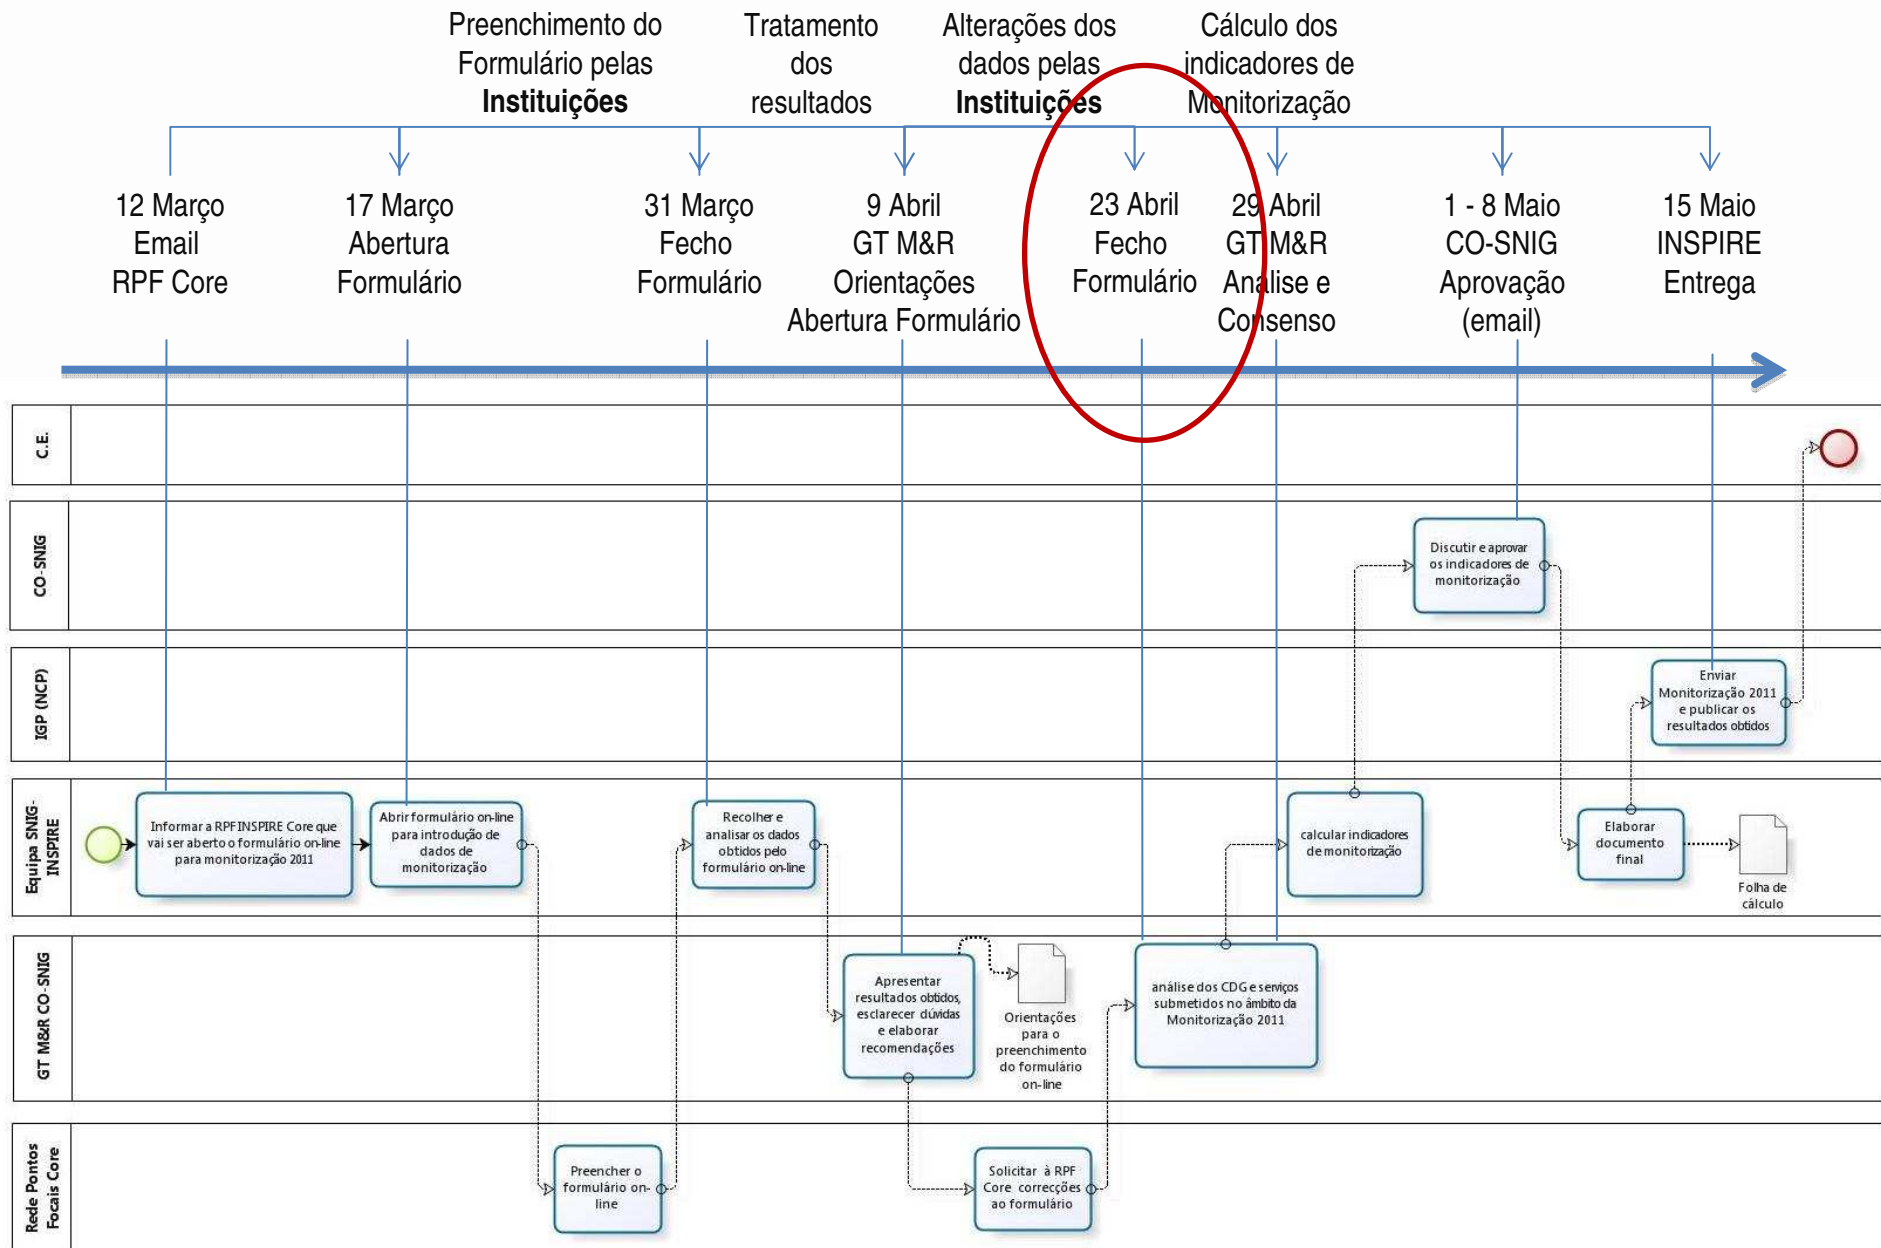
Preenchimento do Formulário pelas **Instituições**

Tratamento dos resultados

Alterações dos dados pelas **Instituições**

Cálculo dos indicadores de Monitorização

12 Março
Email
RPF Core

17 Março
Abertura
Formulário

31 Março
Fecho
Formulário

9 Abril
GT M&R
Orientações
Abertura Formulário

23 Abril
Fecho
Formulário

29 Abril
GT M&R
Análise e
Consenso

1 - 8 Maio
CO-SNIG
Aprovação
(email)

15 Maio
INSPIRE
Entrega

C.E.

CO-SNIG

IGP (NCP)

Equipa SNIG-INSPIRE

GT M&R CO-SNIG

Rede Pontos Focais Core

Discutir e aprovar os indicadores de monitorização

Enviar Monitorização 2011 e publicar os resultados obtidos

Informar a RPF INSPIRE Core que vai ser aberto o formulário on-line para monitorização 2011

Abrir formulário on-line para introdução de dados de monitorização

Recolher e analisar os dados obtidos pelo formulário on-line

calcular indicadores de monitorização

Elaborar documento final

Folha de cálculo

Apresentar resultados obtidos, esclarecer dúvidas e elaborar recomendações

Orientações para o preenchimento do formulário on-line

análise dos CDG e serviços submetidos no âmbito da Monitorização 2011

Preencher o formulário on-line

Solicitar à RPF Core correcções ao formulário